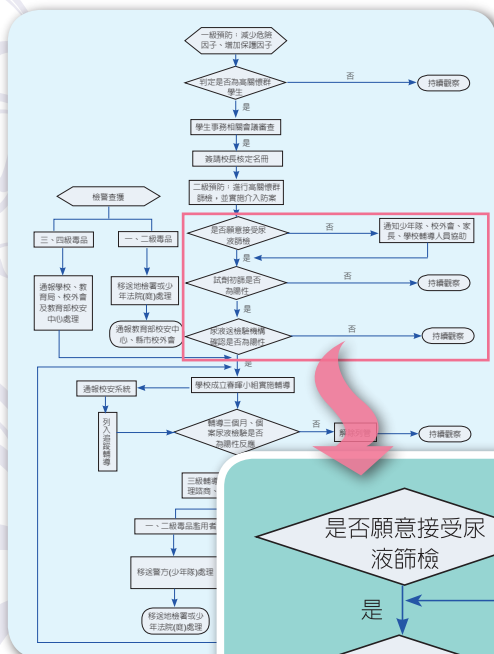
一級預防：減少危險因子、增加保護因子

判定是否為高關懷群學生

否

持續觀察

是

學生事務相關會議審查

是

簽請校長核定名冊

二級預防：進行高關懷群篩檢，並實施介入防案

檢警查獲

三、四級毒品

一、二級毒品

通報學校、教育局、校外會及教育部校安中心處理

移送地檢署或少年法院(庭)處理

通報教育部校安中心、縣市校外會

是否願意接受尿液篩檢

否

通知少年隊、校外會、家長、學校轄導人員協助

是

試劑初篩是否為陽性

否

持續觀察

是

送檢驗機構確認是否為陽性

否

持續觀察

是

學校成立春暉小組實施輔導

通報校安系統

列入追蹤輔導

輔導三個月，個案尿液檢驗是否為陽性反應

否

解除列管

持續觀察

三級輔導
理諮商、

一、二級毒品濫用者

移送警方(少年隊)處理

移送地檢署或少年法院(庭)處理

是否願意接受尿液篩檢

是